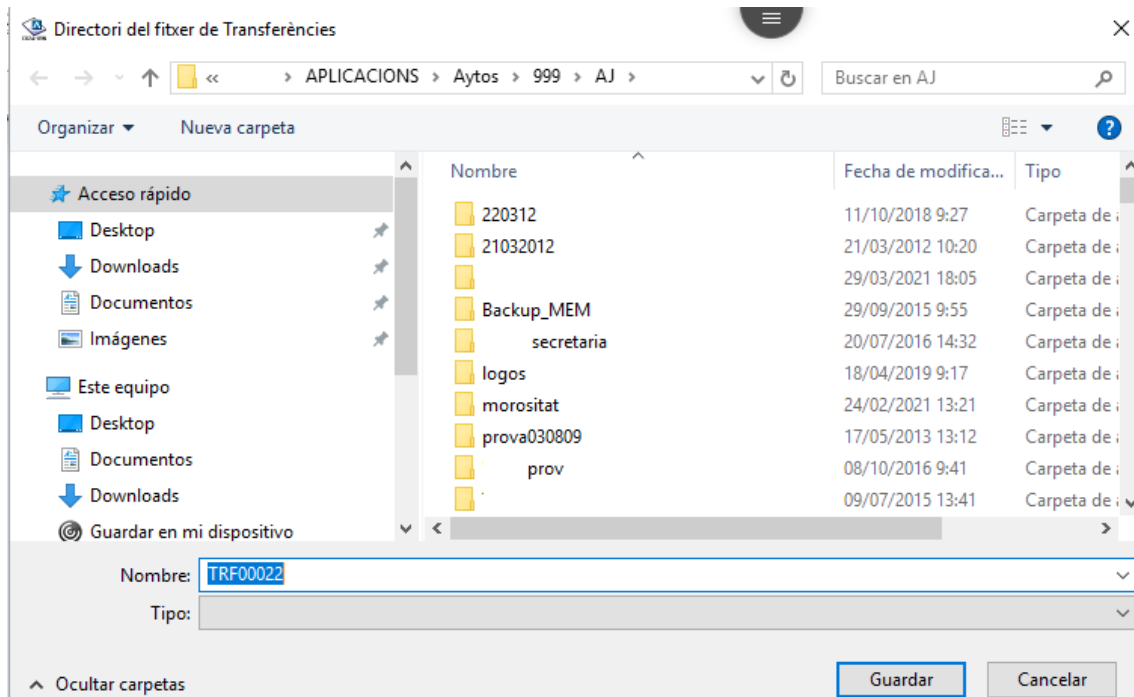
Directori del fitxer de Transferències

« › APLICACIONS › Aytos › 999 › AJ ›

Buscar en AJ

Organizar ▾ Nueva carpeta

Acceso rápido
Desktop
Downloads
Documentos
Imágenes
Este equipo
Desktop
Documentos
Downloads
Guardar en mi dispositivo

| Nombre | Fecha de modifica... | Tipo |
|---|---|---|
| 220312 | 11/10/2018 9:27 | Carpeta de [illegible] |
| 21032012 | 21/03/2012 10:20 | Carpeta de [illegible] |
| | 29/03/2021 18:05 | Carpeta de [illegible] |
| Backup_MEM | 29/09/2015 9:55 | Carpeta de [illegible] |
| secretaria | 20/07/2016 14:32 | Carpeta de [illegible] |
| logos | 18/04/2019 9:17 | Carpeta de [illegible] |
| morositat | 24/02/2021 13:21 | Carpeta de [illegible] |
| prova030809 | 17/05/2013 13:12 | Carpeta de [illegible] |
| prov | 08/10/2016 9:41 | Carpeta de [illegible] |
| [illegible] | 09/07/2015 13:41 | Carpeta de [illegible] |

Nombre: TRF00022
Tipo:

Ocultar carpetas

Guardar Cancelar